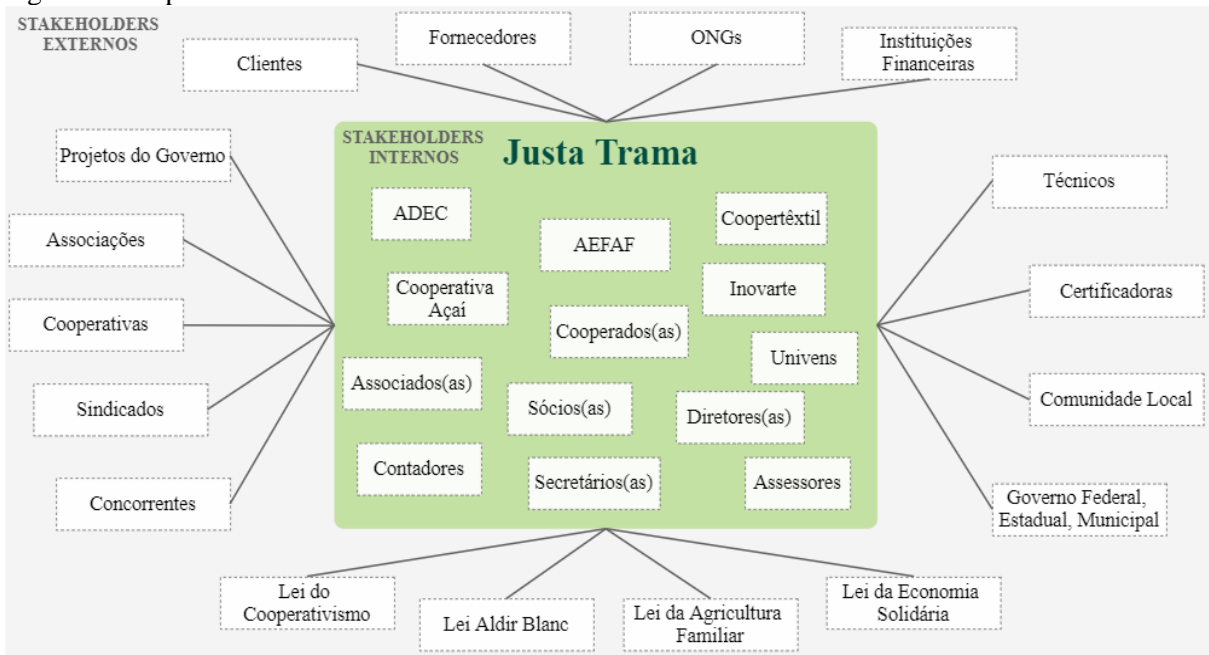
STAKEHOLDERS EXTERNOS

Clientes

Fornecedores

ONGs

Instituições Financeiras

Projetos do Governo

Associações

Cooperativas

Sindicados

Concorrentes

STAKEHOLDERS INTERNOS

Justa Trama

ADEC

AEFAF

Coopertêxtil

Cooperativa Açaí

Inovarte

Cooperados(as)

Univens

Associados(as)

Sócios(as)

Diretores(as)

Contadores

Secretários(as)

Assessores

Técnicos

Certificadoras

Comunidade Local

Governo Federal, Estadual, Municipal

Lei do Cooperativismo

Lei Aldir Blanc

Lei da Agricultura Familiar

Lei da Economia Solidária